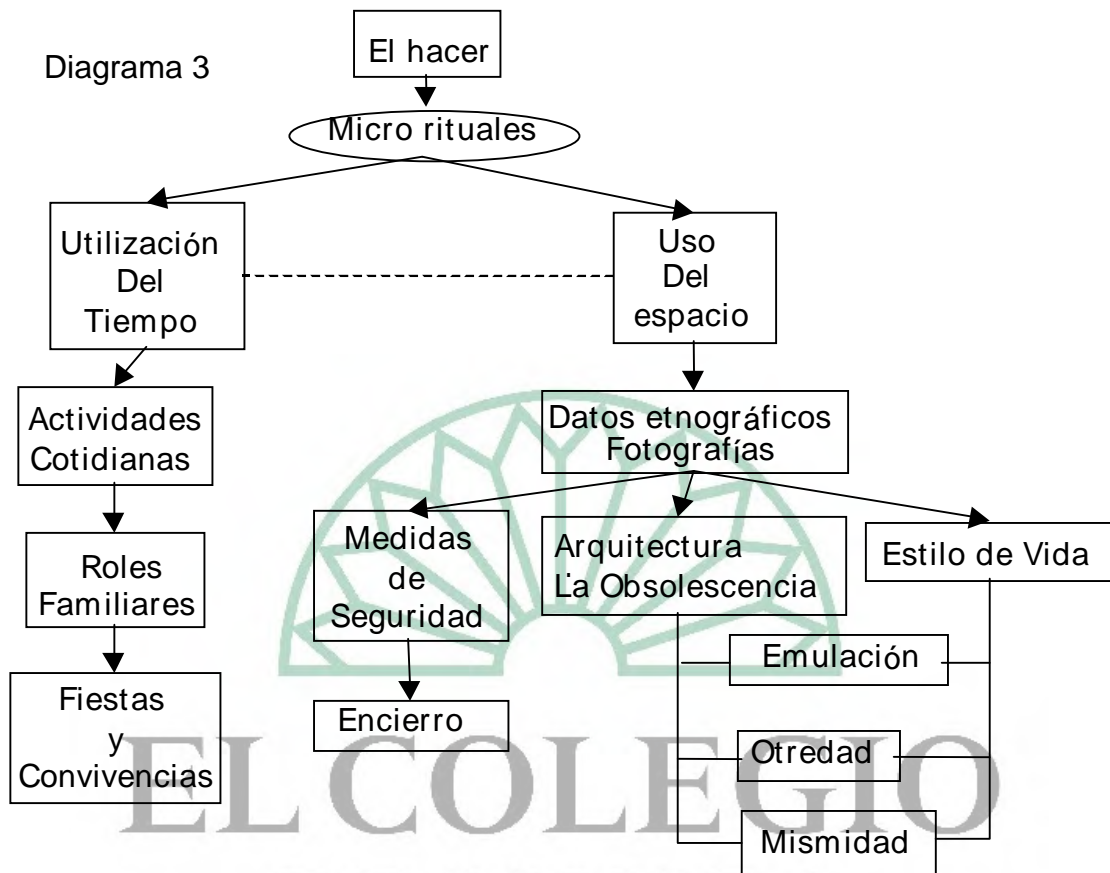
Diagrama 3

El hacer

Micro rituales

Utilización Del Tiempo

Uso Del espacio

Actividades Cotidianas

Roles Familiares

Fiestas y Convivencias

Datos etnográficos Fotografías

Medidas de Seguridad

Encierro

Arquitectura La Obsolescencia

Estilo de Vida

Emulación

Otredad

Mismidad

EL COLEGIO